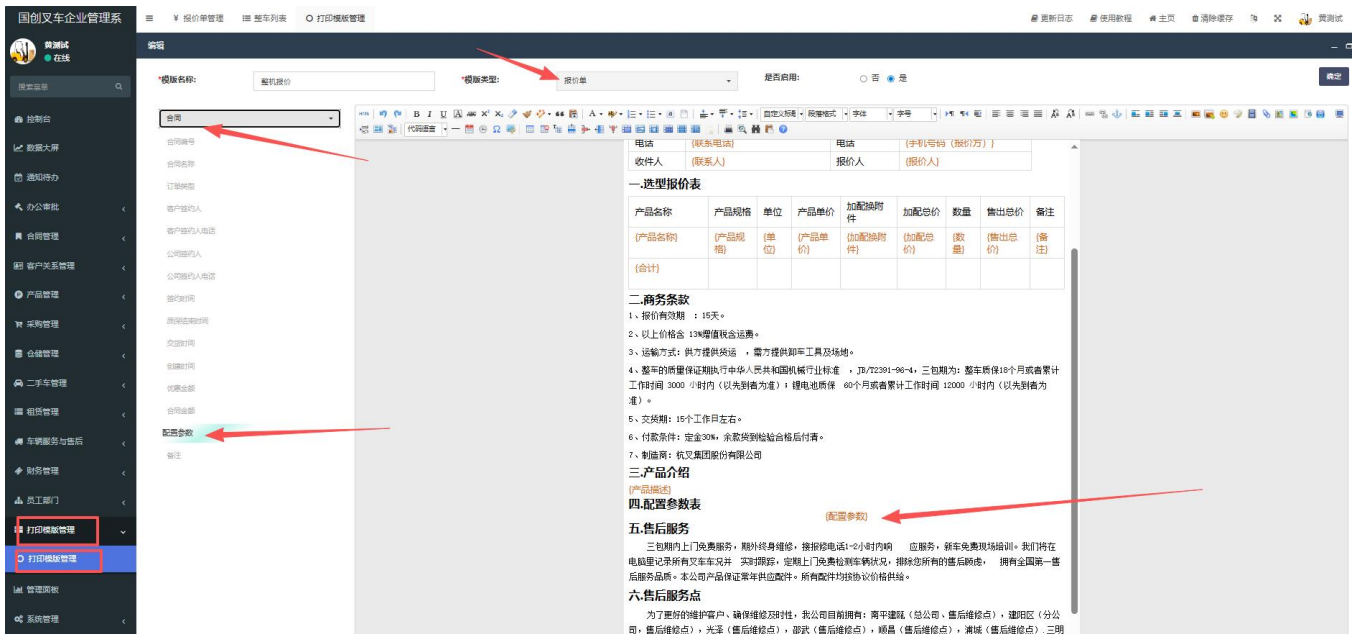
国创叉车企业管理系

≡ ¥ 报价单管理 ☰ 整车列表 ○ 打印模板管理

更新日志 使用教程 主页 清除缓存 黄测试

黄测试
● 在线

搜索菜单

控制台
数据大屏
通知待办
办公审批
合同管理
客户关系管理
产品管理
采购管理
仓储管理
二手车管理
租赁管理
车辆服务与售后
财务管理
员工部门
打印模版管理
打印模版管理
管理面板
系统管理

编辑

*模版名称: 整机报价

*模版类型: 报价单

是否启用: ○ 否 ● 是

确定

合同

合同编号
合同名称
订购类型
客户签约人
客户签约人电话
公司签约人
公司签约人电话
签约时间
质保结束时间
交货时间
创建时间
优惠金额
合同金额
配置参数
备注

| 电话 | {联系电话} | 电话 | {手机号码(报价方)} |
|---|---|---|---|
| 收件人 | {联系人} | 报价人 | {报价人} |

一.选型报价表

| 产品名称 | 产品规格 | 单位 | 产品单价 | 加配换附件 | 加配总价 | 数量 | 售出总价 | 备注 |
|---|---|---|---|---|---|---|---|---|
| {产品名称} | {产品规格} | {单位} | {产品单价} | {加配换附件} | {加配总价} | {数量} | {售出总价} | {备注} |
| {合计} | | | | | | | | |

二.商务条款

1、报价有效期 ：15天。

2、以上价格含 13%增值税含运费。

3、运输方式：供方提供运送 ，需方提供卸车工具及场地。

4、整车的质量保证期执行中华人民共和国机械行业标准 ，JB/T2391-96-4，三包期为：整车质保18个月或者累计工作时间 3000 小时内（以先到者为准）；锂电池质保 60个月或者累计工作时间 12000 小时内（以先到者为准）。

5、交货期：15个工作日左右。

6、付款条件：定金30%，余款货到检验合格后付清。

7、制造商：杭叉集团股份有限公司

三.产品介绍

{产品描述}

四.配置参数表

{配置参数}

五.售后服务

三包期内上门免费服务，期外终身维修，接报修电话1-2小时内响 应服务，新车免费现场培训。我们将在电脑里记录所有叉车车况并 实时跟踪，定期上门免费检测车辆状况，排除您所有的售后顾虑， 拥有全国第一售后服务品质。本公司产品保证常年供应配件。所有配件均按协议价格供给。

六.售后服务点

为了更好的维护客户、确保维修及时性，我公司目前拥有：南平建瓯（总公司、售后维修点），建阳区（分公司，售后维修点），光泽（售后维修点），邵武（售后维修点），顺昌（售后维修点），浦城（售后维修点）,三明